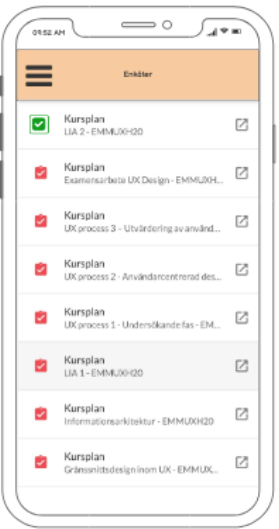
09:52 AM

Enkäter

Kursplan
LIA 2 - EMMUXH20

Kursplan
Examensarbete UX Design - EMMUXH...

Kursplan
UX process 3 - Utvärdering av använd...

Kursplan
UX process 2 - Användarcentrerad des...

Kursplan
UX process 1 - Undersökande fas - EM...

Kursplan
LIA 1 - EMMUXH20

Kursplan
Informationsarkitektur - EMMUXH20

Kursplan
Gränssnittsdesign inom UX - EMMUX...